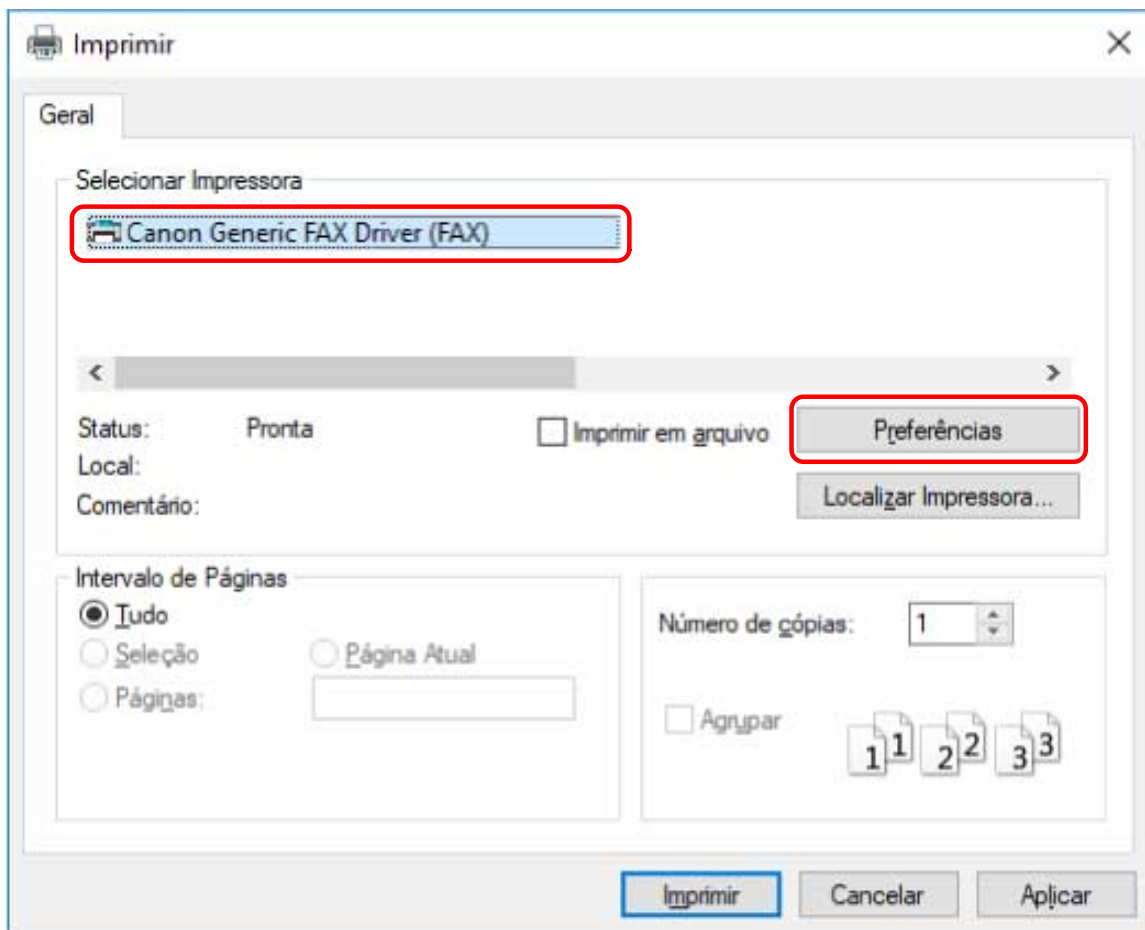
Imprimir

Geral

Selecionar Impressora

Canon Generic FAX Driver (FAX)

Status: Pronta

Local:

Comentário:

Imprimir em arquivo

Preferências

Localizar Impressora...

Intervalo de Páginas

Tudo

Seleção

Página Atual

Páginas:

Número de cópias: 1

Agrupar

1 1 2 2 3 3

Imprimir

Cancelar

Aplicar